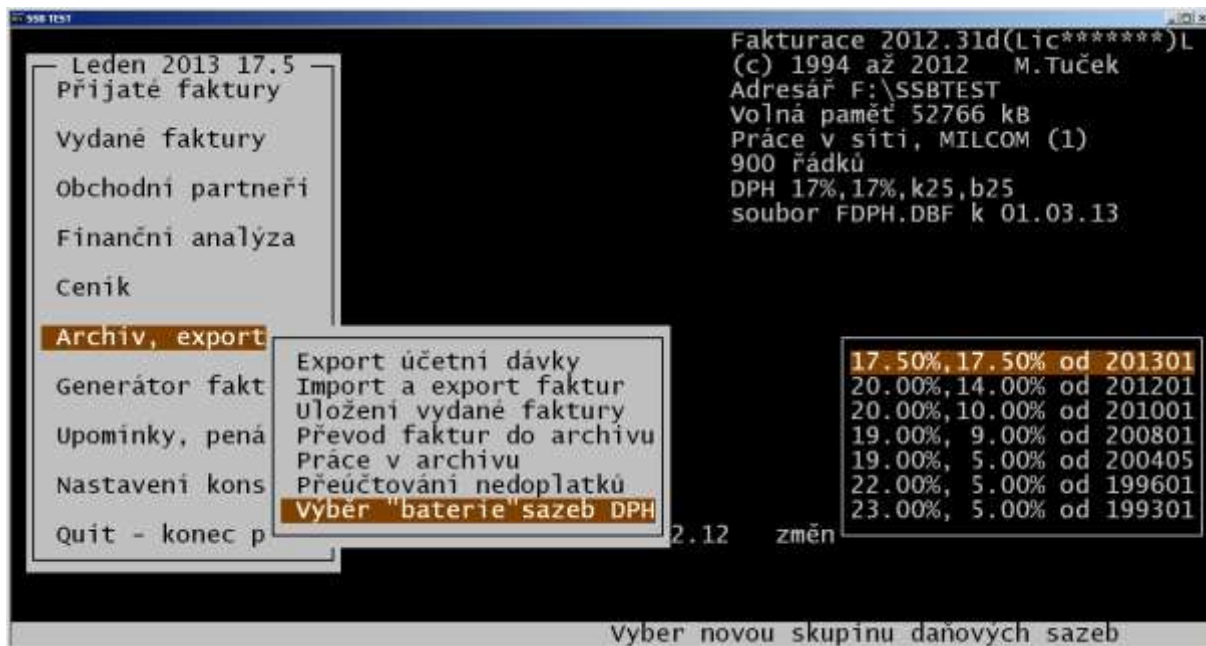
SSB TEST

Leden 2013 17.5
Přijaté faktury
Vydané faktury
Obchodní partneři
Finanční analýza
Ceník
Archiv, export
Generátor fakt
Upomínky, pená
Nastavení kons
Quit - konec p

Fakturace 2012.31d(Lic*******)L
(c) 1994 až 2012 M.Tuček
Adresář F:\SSBTEST
Volná paměť 52766 kB
Práce v síti, MILCOM (1)
900 řádků
DPH 17%,17%,k25,b25
soubor FDPH.DBF k 01.03.13

Export účetní dávky
Import a export faktur
Uložení vydané faktury
Převod faktur do archivu
Práce v archivu
Přeúčtování nedoplatků
Výběr "baterie"sazeb DPH

2.12 změn

17.50%,17.50% od 201301
20.00%,14.00% od 201201
20.00%,10.00% od 201001
19.00%, 9.00% od 200801
19.00%, 5.00% od 200405
22.00%, 5.00% od 199601
23.00%, 5.00% od 199301

Vyber novou skupinu daňových sazeb